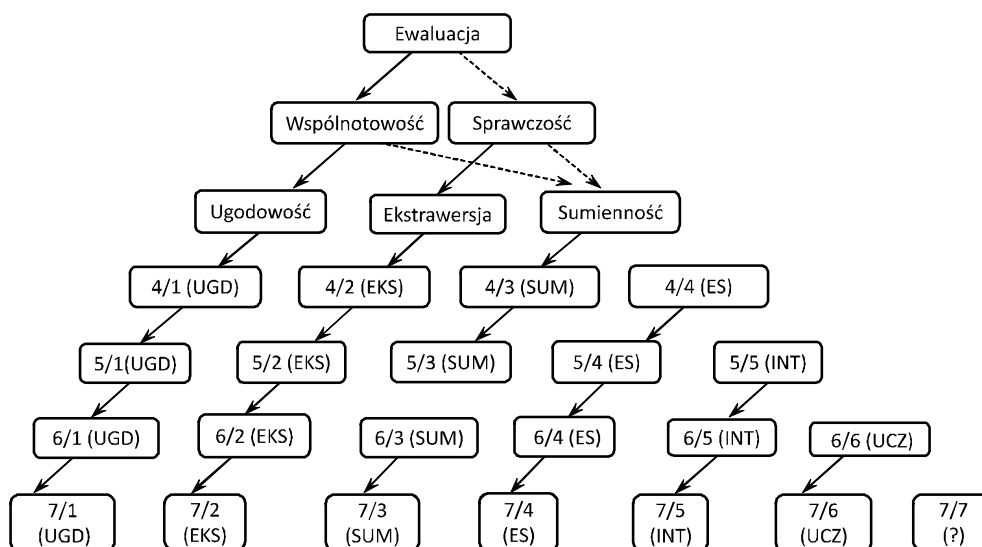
Ewaluacja

Wspólnotowość

Sprawczość

Ugodowość

Ekstrawersja

Sumienność

4/1 (UGD)

4/2 (EKS)

4/3 (SUM)

4/4 (ES)

5/1(UGD)

5/2 (EKS)

5/3 (SUM)

5/4 (ES)

5/5 (INT)

6/1 (UGD)

6/2 (EKS)

6/3 (SUM)

6/4 (ES)

6/5 (INT)

6/6 (UCZ)

7/1 (UGD)

7/2 (EKS)

7/3 (SUM)

7/4 (ES)

7/5 (INT)

7/6 (UCZ)

7/7 (?)